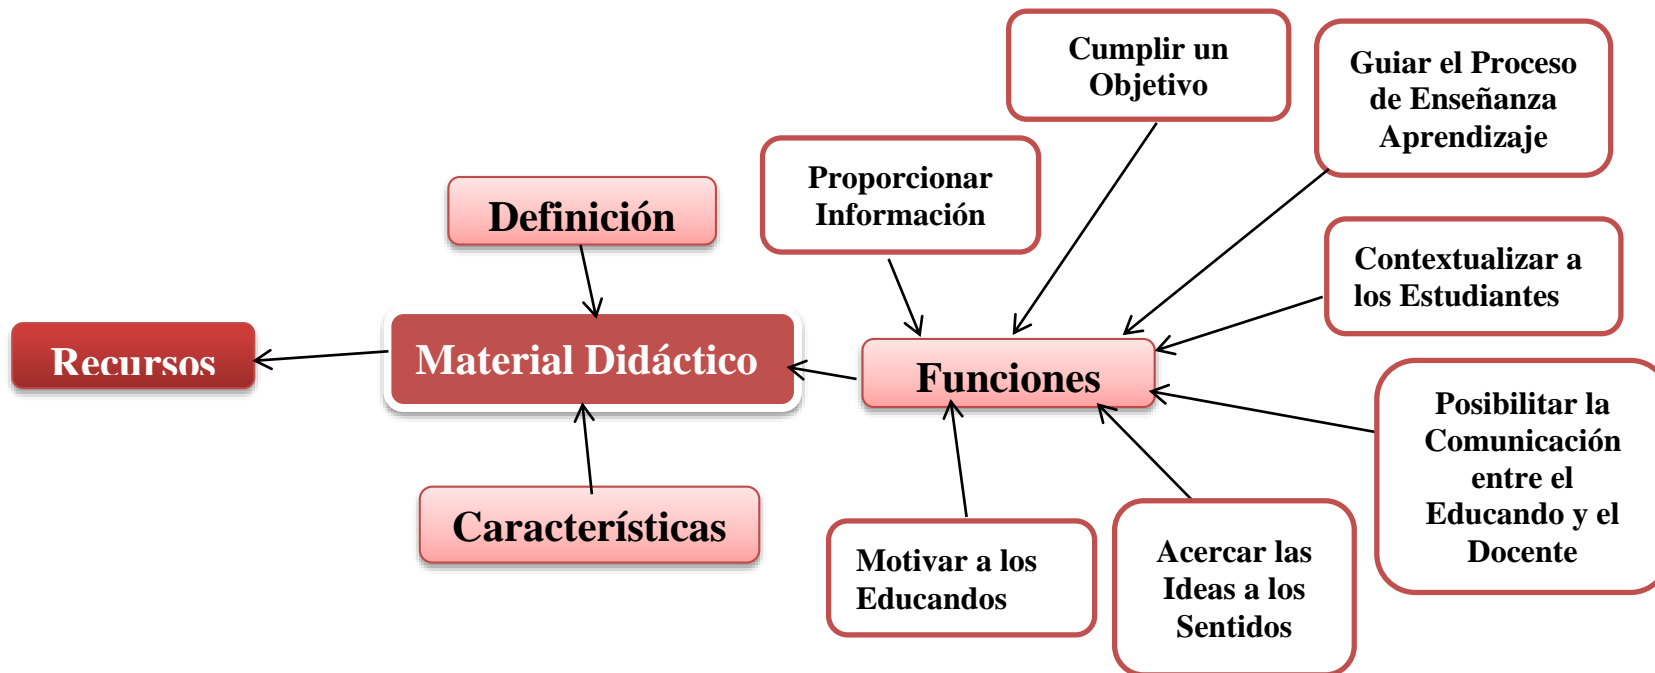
Cumplir un Objetivo

Guiar el Proceso de Enseñanza Aprendizaje

Proporcionar Información

Definición

Contextualizar a los Estudiantes

Recursos

Material Didáctico

Funciones

Posibilitar la Comunicación entre el Educando y el Docente

Características

Motivar a los Educandos

Acercar las Ideas a los Sentidos